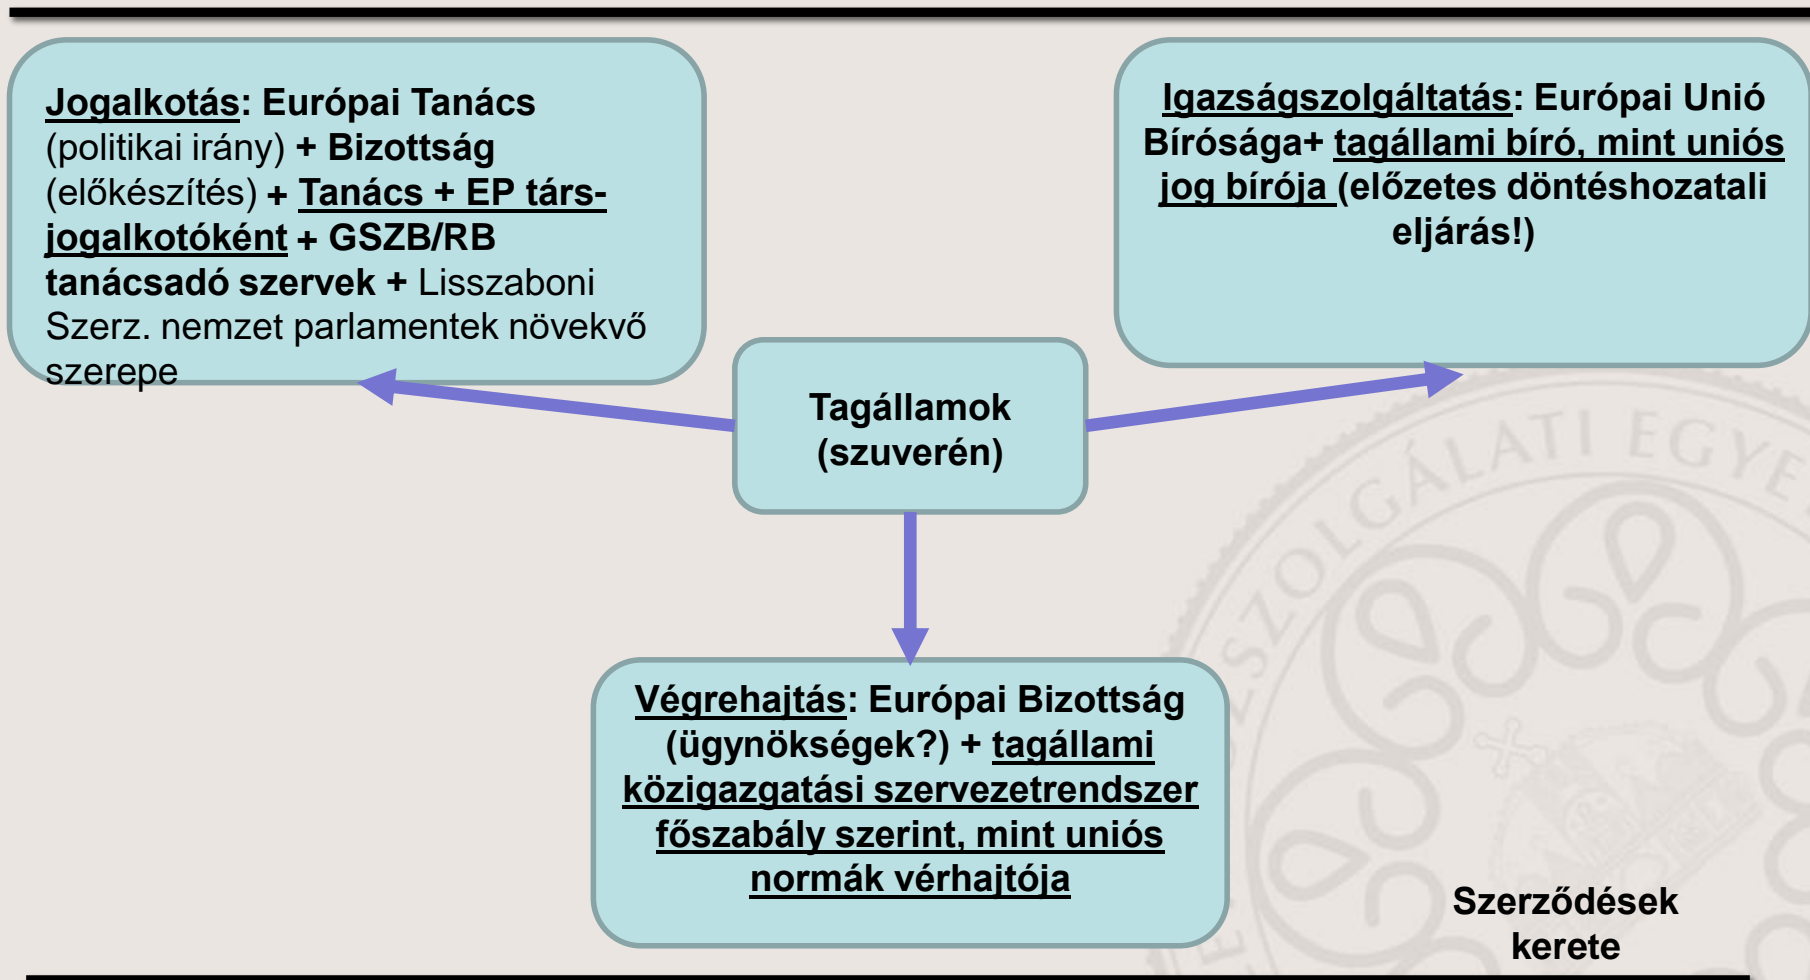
Jogalkotás: Európai Tanács (politikai irány) + Bizottság (előkészítés) + Tanács + EP társjogalkotóként + GSZB/RB tanácsadó szervek + Lisszaboni Szerz. nemzet parlamentek növekvő szerepe

Igazságszolgáltatás: Európai Unió Bírósága+ tagállami bíró, mint uniós jog bírója (előzetes döntéshozatali eljárás!)

Tagállamok (szuverén)

Végrehajtás: Európai Bizottság (ügynökségek?) + tagállami közigazgatási szervezetrendszer főszabály szerint, mint uniós normák vérhajtója

Szerződések kerete

SZOLGÁLATI EGYE